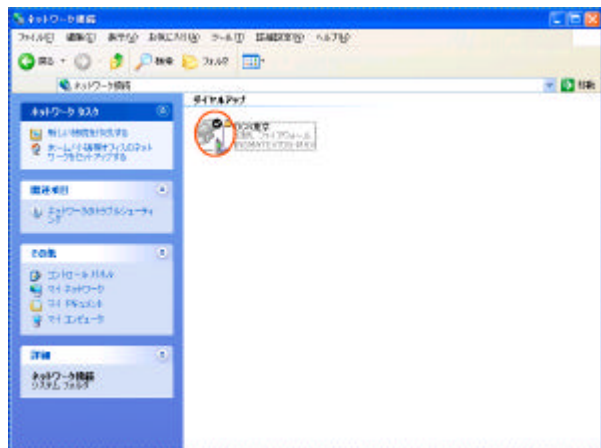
ネットワーク接続

ファイル(F) 編集(E) 表示(V) お気に入り(A) ツール(T) 詳細設定(N) ヘルプ(H)

戻る 検索 フォルダ

ネットワーク接続

移動

ネットワーク タスク

新しい接続を作成する

ホーム / 小規模オフィスのネットワークをセットアップする

関連項目

ネットワークのトラブルシューティング

その他

コントロール パネル

マイ ネットワーク

マイ ドキュメント

マイ コンピュータ

詳細

ネットワーク接続
システム フォルダ

ダイヤルアップ

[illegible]
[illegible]
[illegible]